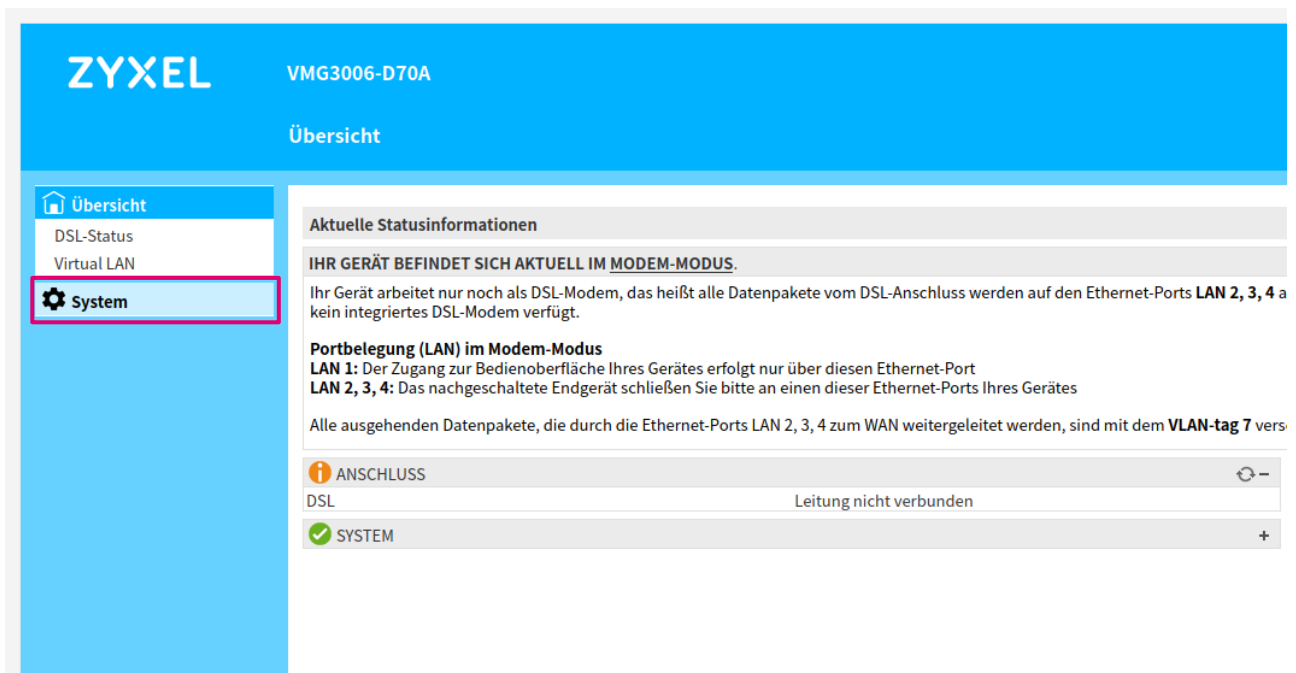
ZYXEL

VMG3006-D70A

Übersicht

Übersicht
DSL-Status
Virtual LAN
System

Aktuelle Statusinformationen

IHR GERÄT BEFINDET SICH AKTUELL IM MODEM-MODUS.

Ihr Gerät arbeitet nur noch als DSL-Modem, das heißt alle Datenpakete vom DSL-Anschluss werden auf den Ethernet-Ports **LAN 2, 3, 4** a kein integriertes DSL-Modem verfügt.

**Portbelegung (LAN) im Modem-Modus**
**LAN 1:** Der Zugang zur Bedienoberfläche Ihres Gerätes erfolgt nur über diesen Ethernet-Port
**LAN 2, 3, 4:** Das nachgeschaltete Endgerät schließen Sie bitte an einen dieser Ethernet-Ports Ihres Gerätes

Alle ausgehenden Datenpakete, die durch die Ethernet-Ports LAN 2, 3, 4 zum WAN weitergeleitet werden, sind mit dem **VLAN-tag 7** vers

ANSCHLUSS

| DSL | Leitung nicht verbunden |
|---|---|

SYSTEM
+